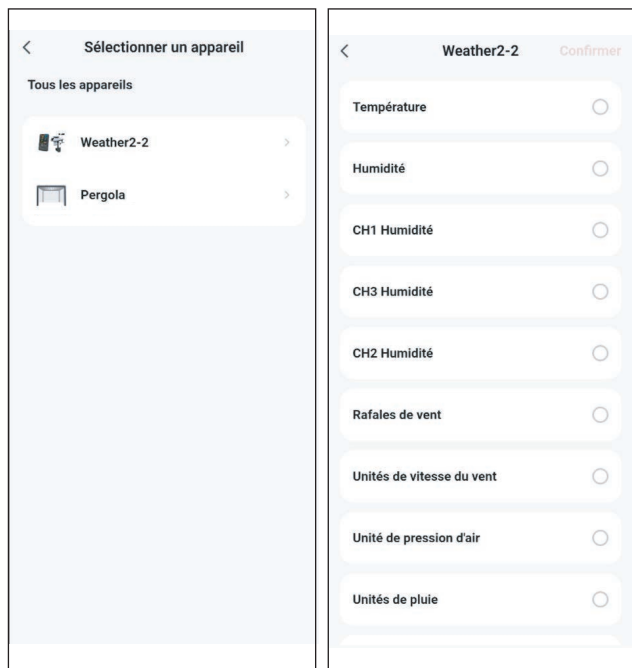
<

Sélectionner un appareil

Tous les appareils

Weather2-2 >

Pergola >

<

Weather2-2

Confirmer

Température

Humidité

CH1 Humidité

CH3 Humidité

CH2 Humidité

Rafales de vent

Unités de vitesse du vent

Unité de pression d'air

Unités de pluie